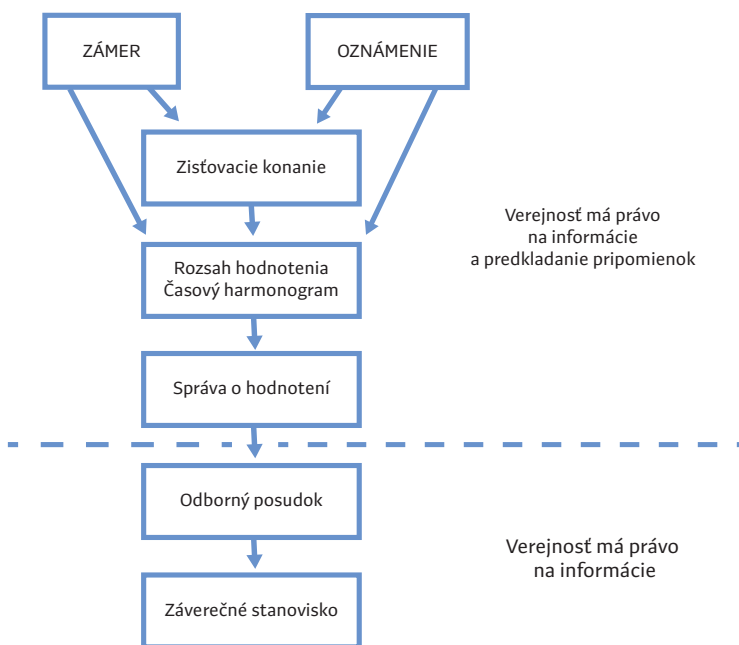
ZÁMER

OZNÁMENIE

Zisťovacie konanie

Verejnosť má právo na informácie a predkladanie pripomienok

Rozsah hodnotenia
Časový harmonogram

Správa o hodnotení

Odborný posudok

Verejnosť má právo na informácie

Záverečné stanovisko